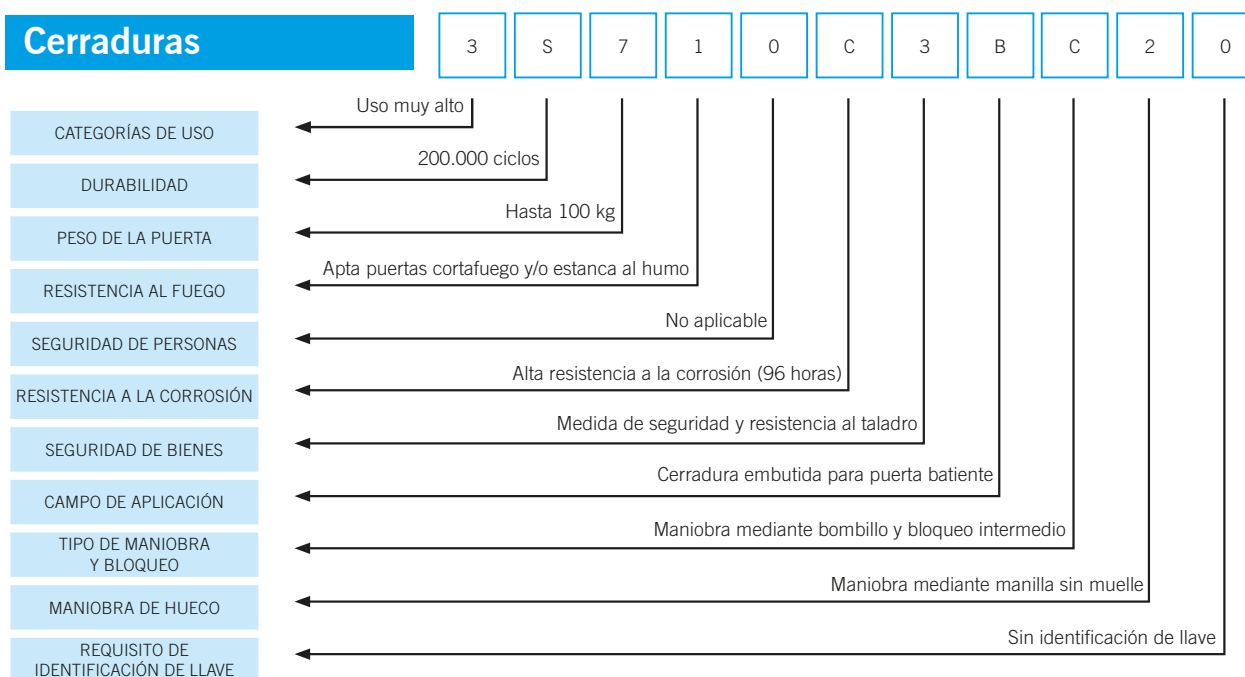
Cerraduras

| 3 | S | 7 | 1 | 0 | C | 3 | B | C | 2 | 0 |
|---|---|---|---|---|---|---|---|---|---|---|

CATEGORÍAS DE USO — Uso muy alto

DURABILIDAD — 200.000 ciclos

PESO DE LA PUERTA — Hasta 100 kg

RESISTENCIA AL FUEGO — Apta puertas cortafuego y/o estanca al humo

SEGURIDAD DE PERSONAS — No aplicable

RESISTENCIA A LA CORROSIÓN — Alta resistencia a la corrosión (96 horas)

SEGURIDAD DE BIENES — Medida de seguridad y resistencia al taladro

CAMPO DE APLICACIÓN — Cerradura embutida para puerta batiente

TIPO DE MANIOBRA Y BLOQUEO — Maniobra mediante bombillo y bloqueo intermedio

MANIOBRA DE HUECO — Maniobra mediante manilla sin muelle

REQUISITO DE IDENTIFICACIÓN DE LLAVE — Sin identificación de llave